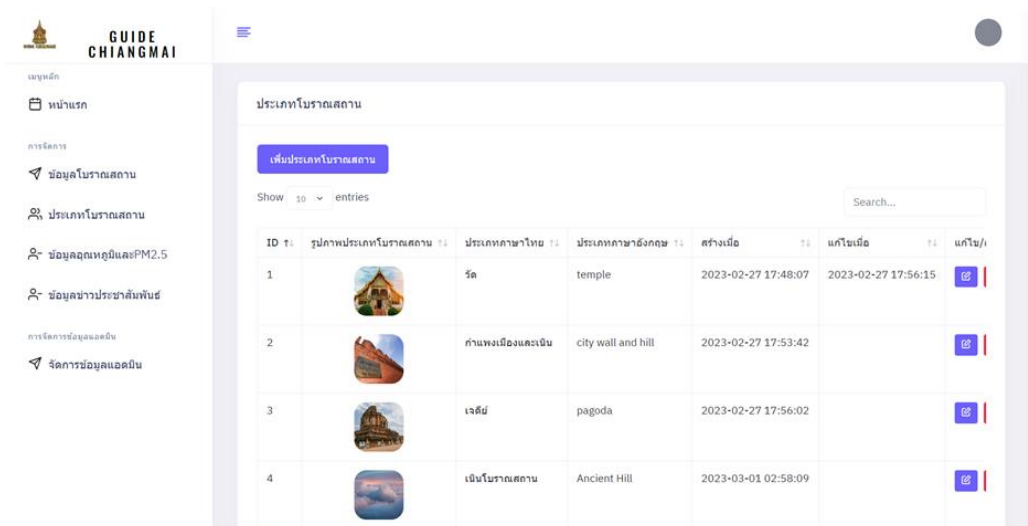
GUIDE CHIANGMAI

เมนูหลัก

หน้าแรก

การจัดการ

ข้อมูลโบราณสถาน

ประเภทโบราณสถาน

ข้อมูลอุณหภูมิและPM2.5

ข้อมูลข่าวประชาสัมพันธ์

การจัดการข้อมูลแอดมิน

จัดการข้อมูลแอดมิน

ประเภทโบราณสถาน

เพิ่มประเภทโบราณสถาน

Show 10 entries

Search...

| ID | รูปภาพประเภทโบราณสถาน | ประเภทภาษาไทย | ประเภทภาษาอังกฤษ | สร้างเมื่อ | แก้ไขเมื่อ | แก้ไข/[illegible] |
|---|---|---|---|---|---|---|
| 1 | | วัด | temple | 2023-02-27 17:48:07 | 2023-02-27 17:56:15 | |
| 2 | | กำแพงเมืองและเนิน | city wall and hill | 2023-02-27 17:53:42 | | |
| 3 | | เจดีย์ | pagoda | 2023-02-27 17:56:02 | | |
| 4 | | เนินโบราณสถาน | Ancient Hill | 2023-03-01 02:58:09 | | |